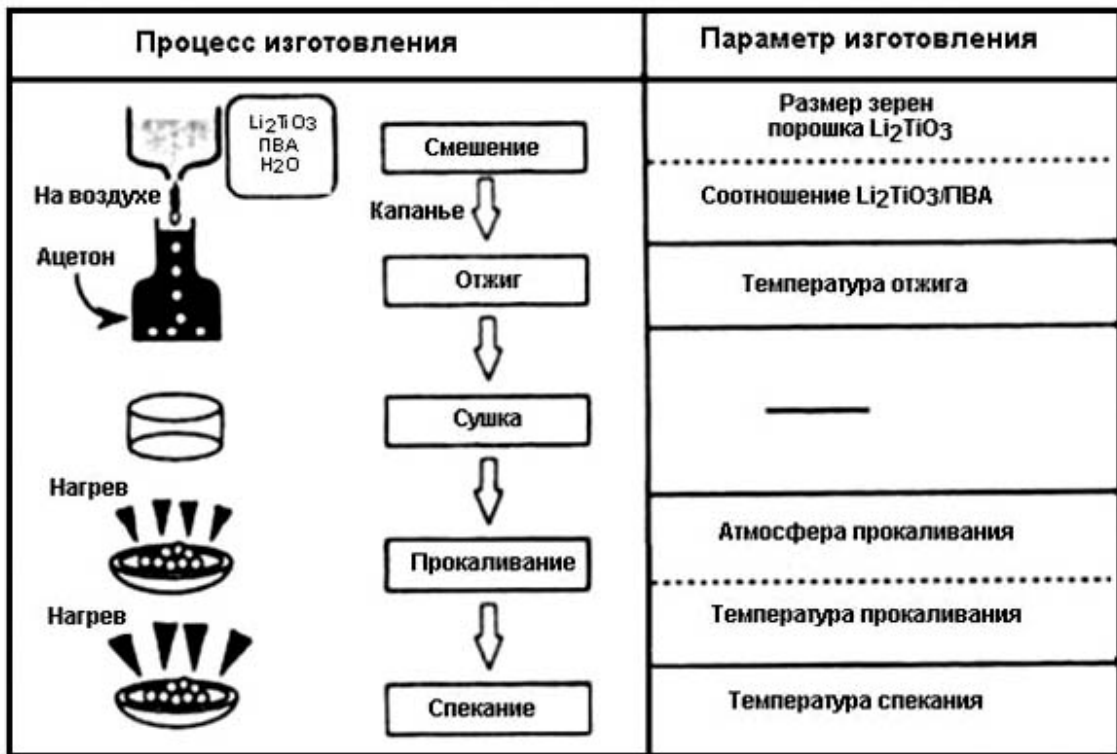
| Процесс изготовления | Параметр изготовления |
|---|---|
| $Li_2TiO_3$ ПВА $H_2O$ На воздухе Ацетон Смешение Капанье | Размер зерен порошка $Li_2TiO_3$ |
| | Соотношение $Li_2TiO_3$/ПВА |
| Отжиг | Температура отжига |
| Сушка | — |
| Нагрев Прокаливание | Атмосфера прокаливания |
| | Температура прокаливания |
| Нагрев Спекание | Температура спекания |